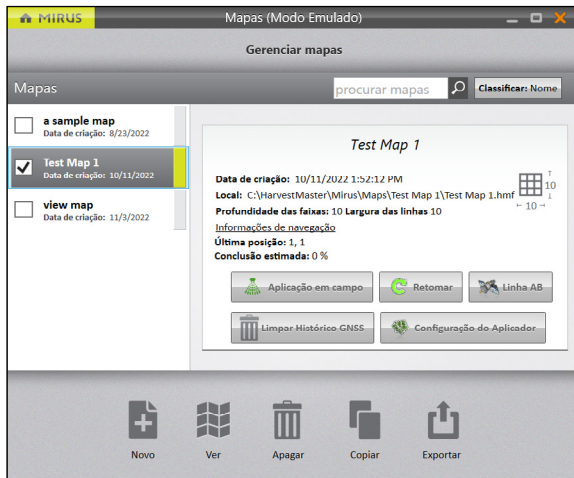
MIRUS

Mapas (Modo Emulado)

Gerenciar mapas

Mapas

procurar mapas

Classificar: Nome

a sample map
Data de criação: 8/23/2022

Test Map 1
Data de criação: 10/11/2022

view map
Data de criação: 11/3/2022

Test Map 1

Data de criação: 10/11/2022 1:52:12 PM
Local: C:\HarvestMaster\Mirus\Maps\Test Map 1\Test Map 1.hmf
Profundidade das faixas: 10 Largura das linhas 10

10
← 10 →

Informações de navegação
Última posição: 1, 1
Conclusão estimada: 0 %

Aplicação em campo

Retomar

Linha AB

Limpar Histórico GNSS

Configuração do Aplicador

Novo

Ver

Apagar

Copiar

Exportar